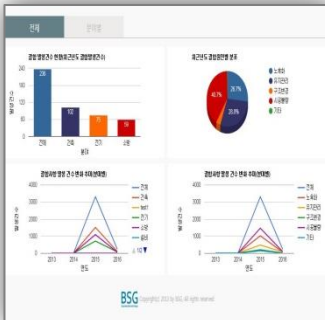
전체

결함/발생건수 현황(최근5년도 결함발생건수)

| 전체 | 건축 | 전기 | 소방 |
|---|---|---|---|
| 236 | 100 | 65 | 50 |

최근5년도 결함원인별 분포

노후화
유지보수
구조변경
시공불량
기타

40.7%
26.7%
28.0%

결함유형 발생 건수 변화 추이(분야별)

전체
건축
토목
전기
소방
설비

2013 2014 2015 2016

연도

결함유형 발생 건수 변화 추이(원인별)

전체
노후화
유지보수
구조변경
시공불량
기타

2013 2014 2015 2016

연도

BSG

Copyright 2017 by BSG. All rights reserved.